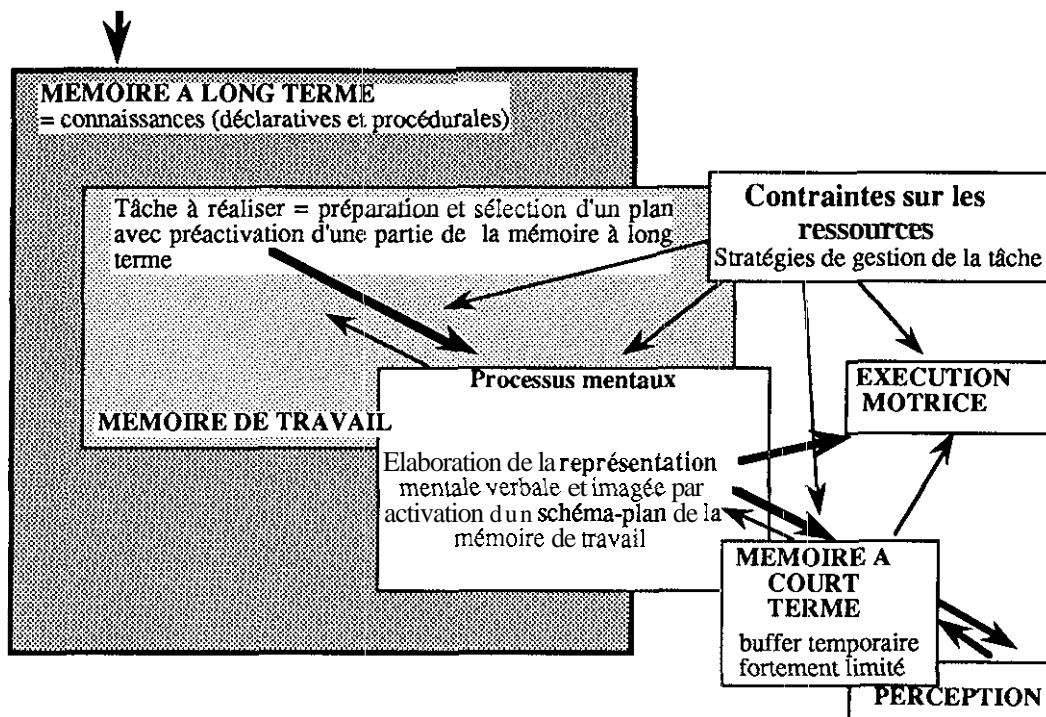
MEMOIRE A LONG TERME
= connaissances (déclaratives et procédurales)

Tâche à réaliser = préparation et sélection d'un plan avec préactivation d'une partie de la mémoire à long terme

Contraintes sur les ressources
Stratégies de gestion de la tâche

Processus mentaux

MEMOIRE DE TRAVAIL

EXECUTION MOTRICE

Elaboration de la représentation mentale verbale et imagée par activation d un schéma-plan de la mémoire de travail

MEMOIRE A COURT TERME
buffer temporaire fortement limité

PERCEPTION